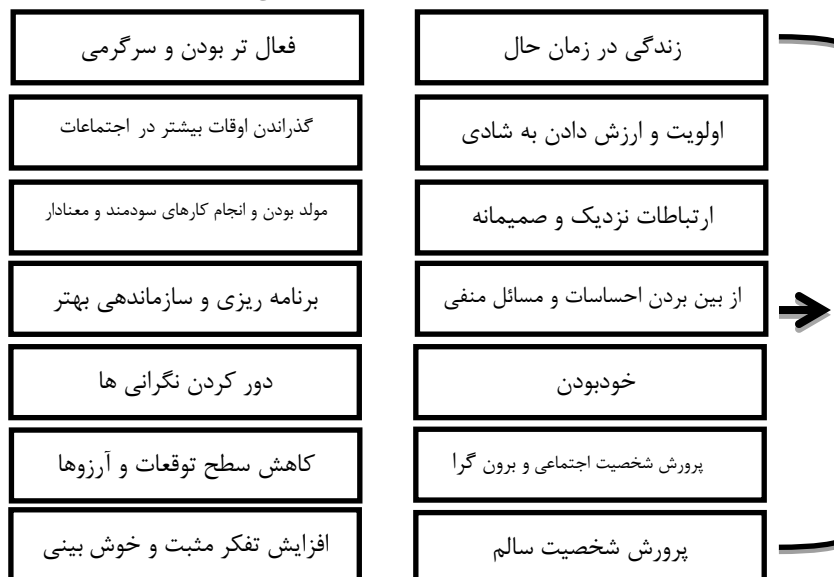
زندگی در زمان حال

اولویت و ارزش دادن به شادی

ارتباطات نزدیک و صمیمانه

از بین بردن احساسات و مسائل منفی

خودبودن

پرورش شخصیت اجتماعی و برون گرا

پرورش شخصیت سالم

فعال تر بودن و سرگرمی

گذراندن اوقات بیشتر در اجتماعات

مولد بودن و انجام کارهای سودمند و معنادار

برنامه ریزی و سازماندهی بهتر

دور کردن نگرانی ها

کاهش سطح توقعات و آرزوها

افزایش تفکر مثبت و خوش بینی